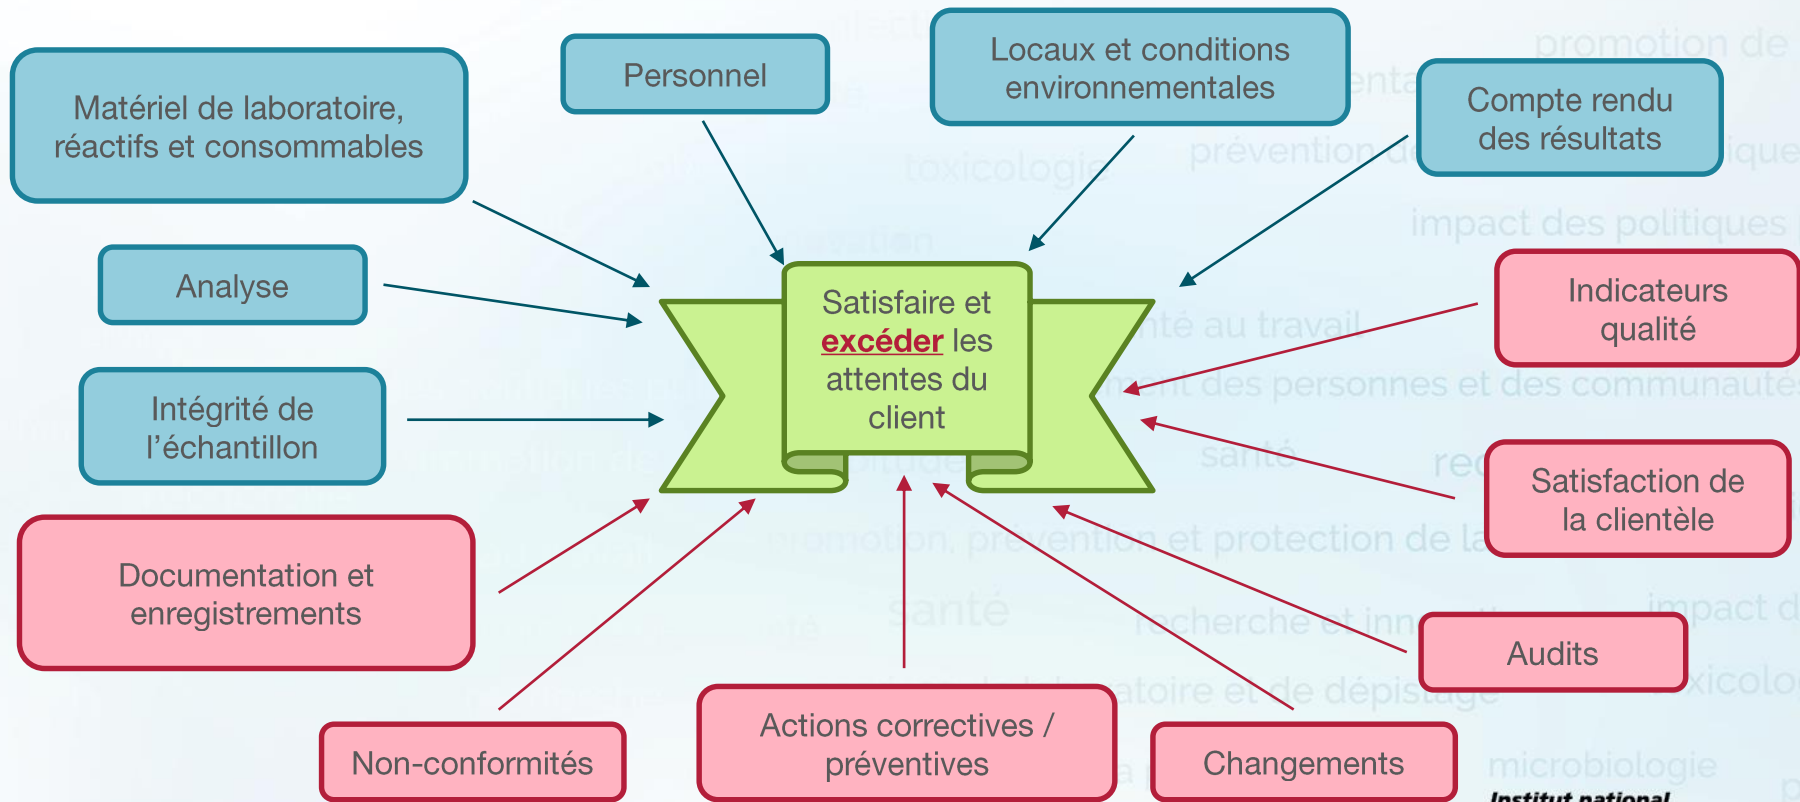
Matériel de laboratoire, réactifs et consommables

Personnel

Locaux et conditions environnementales

Compte rendu des résultats

Analyse

Satisfaire et excéder les attentes du client

Indicateurs qualité

Intégrité de l'échantillon

Satisfaction de la clientèle

Documentation et enregistrements

Audits

Non-conformités

Actions correctives / préventives

Changements

Institut national